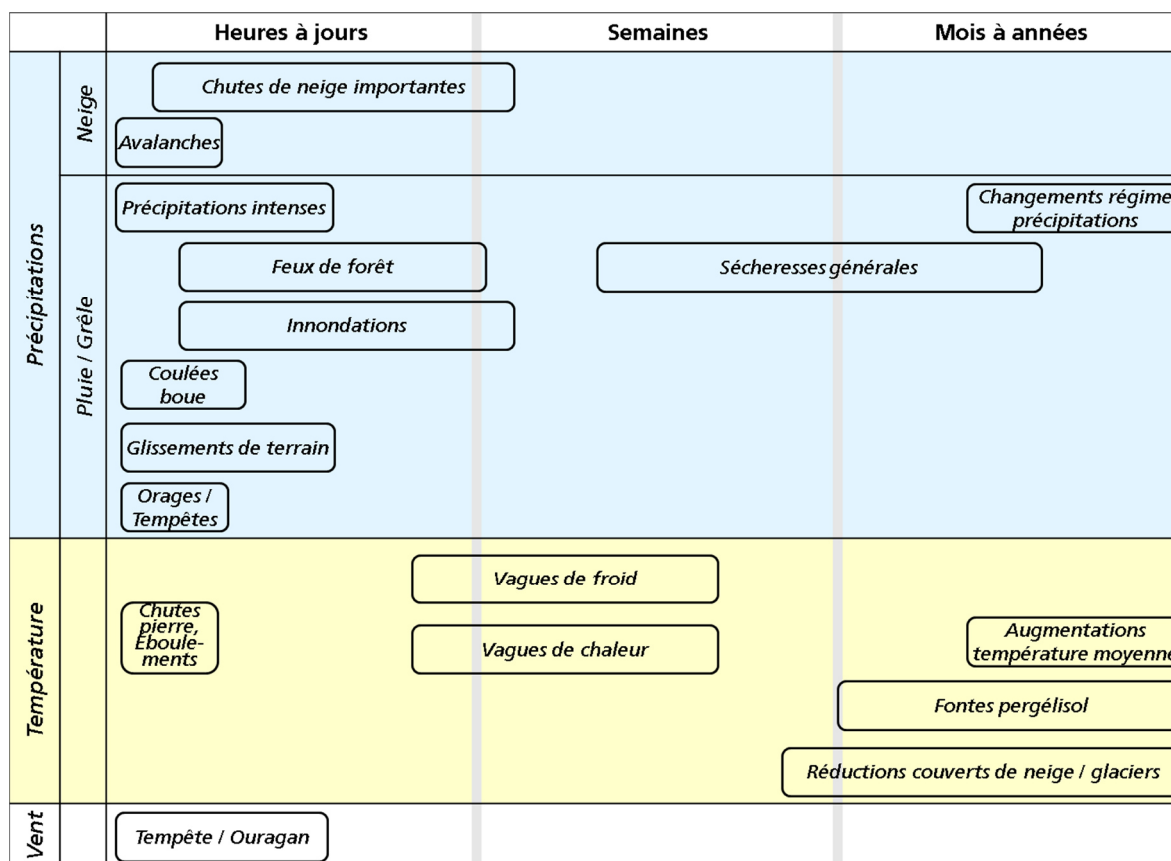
| | | Heures à jours | Semaines | Mois à années |
|---|---|---|---|---|
| Précipitations | Neige | Chutes de neige importantes<br>Avalanches | | |
| | Pluie / Grêle | Précipitations intenses<br>Feux de forêt<br>Innondations<br>Coulées boue<br>Glissements de terrain<br>Orages / Tempêtes | Sécheresses générales | Changements régime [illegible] précipitations |
| Température | | Chutes pierre, Ebouлe-ments | Vagues de froid<br>Vagues de chaleur | Augmentations température moyenn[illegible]<br>Fontes pergélisol<br>Réductions couverts de neige / glaciers |
| Vent | | Tempête / Ouragan | | |